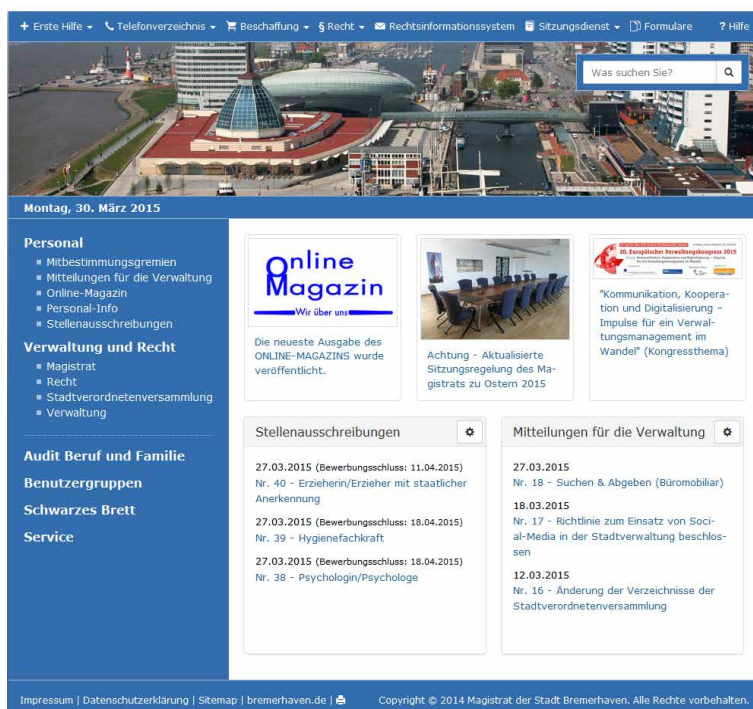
+ Erste Hilfe ▾ Telefonverzeichnis ▾ Beschaffung ▾ § Recht ▾ Rechtsinformationssystem Sitzungsdienst ▾ Formulare ? Hilfe

Was suchen Sie?

Montag, 30. März 2015

Personal
- Mitbestimmungsgremien
- Mitteilungen für die Verwaltung
- Online-Magazin
- Personal-Info
- Stellenausschreibungen

Verwaltung und Recht
- Magistrat
- Recht
- Stadtverordnetenversammlung
- Verwaltung

Audit Beruf und Familie

Benutzergruppen

Schwarzes Brett

Service

Online Magazin
Wir über uns

Die neueste Ausgabe des ONLINE-MAGAZINS wurde veröffentlicht.

Achtung - Aktualisierte Sitzungsregelung des Magistrats zu Ostern 2015

20. Europäischer Verwaltungskongress 2015

"Kommunikation, Kooperation und Digitalisierung – Impulse für ein Verwaltungsmanagement im Wandel" (Kongressthema)

Stellenausschreibungen

27.03.2015 (Bewerbungsschluss: 11.04.2015)
Nr. 40 - Erzieherin/Erzieher mit staatlicher Anerkennung

27.03.2015 (Bewerbungsschluss: 18.04.2015)
Nr. 39 - Hygienefachkraft

27.03.2015 (Bewerbungsschluss: 18.04.2015)
Nr. 38 - Psychologin/Psychologe

Mitteilungen für die Verwaltung

27.03.2015
Nr. 18 - Suchen & Abgeben (Büromobiliar)

18.03.2015
Nr. 17 - Richtlinie zum Einsatz von Social-Media in der Stadtverwaltung beschlossen

12.03.2015
Nr. 16 - Änderung der Verzeichnisse der Stadtverordnetenversammlung

Impressum | Datenschutzerklärung | Sitemap | bremerhaven.de |

Copyright © 2014 Magistrat der Stadt Bremerhaven. Alle Rechte vorbehalten.